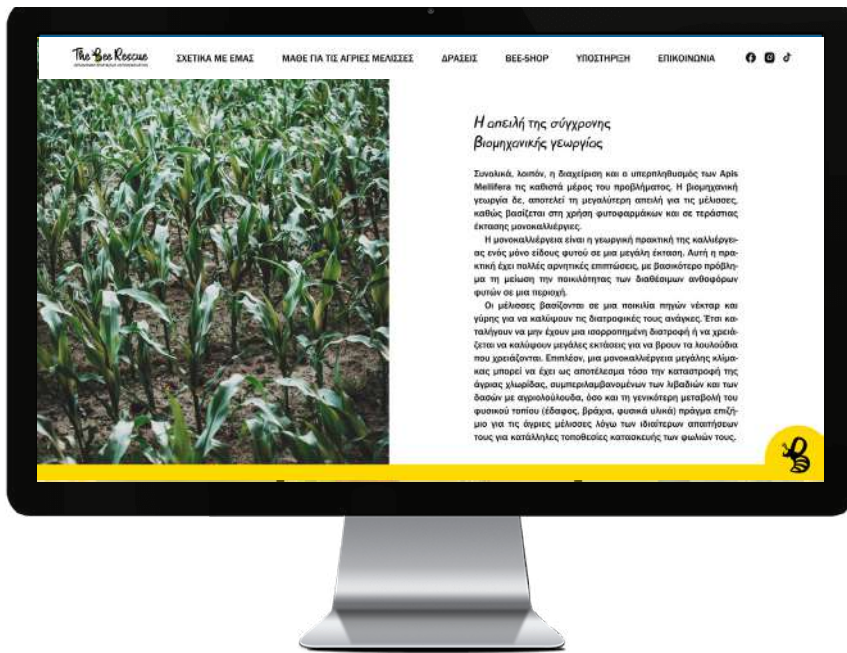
The Bee Rescue

ΣΧΕΤΙΚΑ ΜΕ ΕΜΑΣ ΜΑΘΕ ΓΙΑ ΤΙΣ ΑΓΡΙΕΣ ΜΕΛΙΣΣΕΣ ΔΡΑΣΕΙΣ BEE-SHOP ΥΠΟΣΤΗΡΙΞΗ ΕΠΙΚΟΙΝΩΝΙΑ

Η απειλή της σύγχρονης Βιομηχανικής γεωργίας

Συνολικά, λοιπόν, η διαχείριση και ο υπερπληθυσμός των Apis Mellifera τις καθιστά μέρος του προβλήματος. Η βιομηχανική γεωργία δε, αποτελεί τη μεγαλύτερη απειλή για τις μέλισσες, καθώς βασίζεται στη χρήση φυτοφαρμάκων και σε τεράστιας έκτασης μονοκαλλιέργειες.

Η μονοκαλλιέργεια είναι η γεωργική πρακτική της καλλιέργειας ενός μόνο είδους φυτού σε μια μεγάλη έκταση. Αυτή η πρακτική έχει πολλές αρνητικές επιπτώσεις, με βασικότερο πρόβλημα τη μείωση την ποικιλότητας των διαθέσιμων ανθοφόρων φυτών σε μια περιοχή.

Οι μέλισσες βασίζονται σε μια ποικιλία πηγών νέκταρ και γύρης για να καλύψουν τις διατροφικές τους ανάγκες. Έτσι καταλήγουν να μην έχουν μια ισορροπημένη διατροφή ή να χρειάζεται να καλύψουν μεγάλες εκτάσεις για να βρουν τα λουλούδια που χρειάζονται. Επιπλέον, μια μονοκαλλιέργεια μεγάλης κλίμακας μπορεί να έχει ως αποτέλεσμα τόσο την καταστροφή της άγριας χλωρίδας, συμπεριλαμβανομένων των λιβαδιών και των δασών με αγριολούλουδα, όσο και τη γενικότερη μεταβολή του φυσικού τοπίου (έδαφος, βράχια, φυσικά υλικά) πράγμα επιζήμιο για τις άγριες μέλισσες λόγω των ιδιαίτερων απαιτήσεων τους για κατάλληλες τοποθεσίες κατασκευής των φωλιών τους.